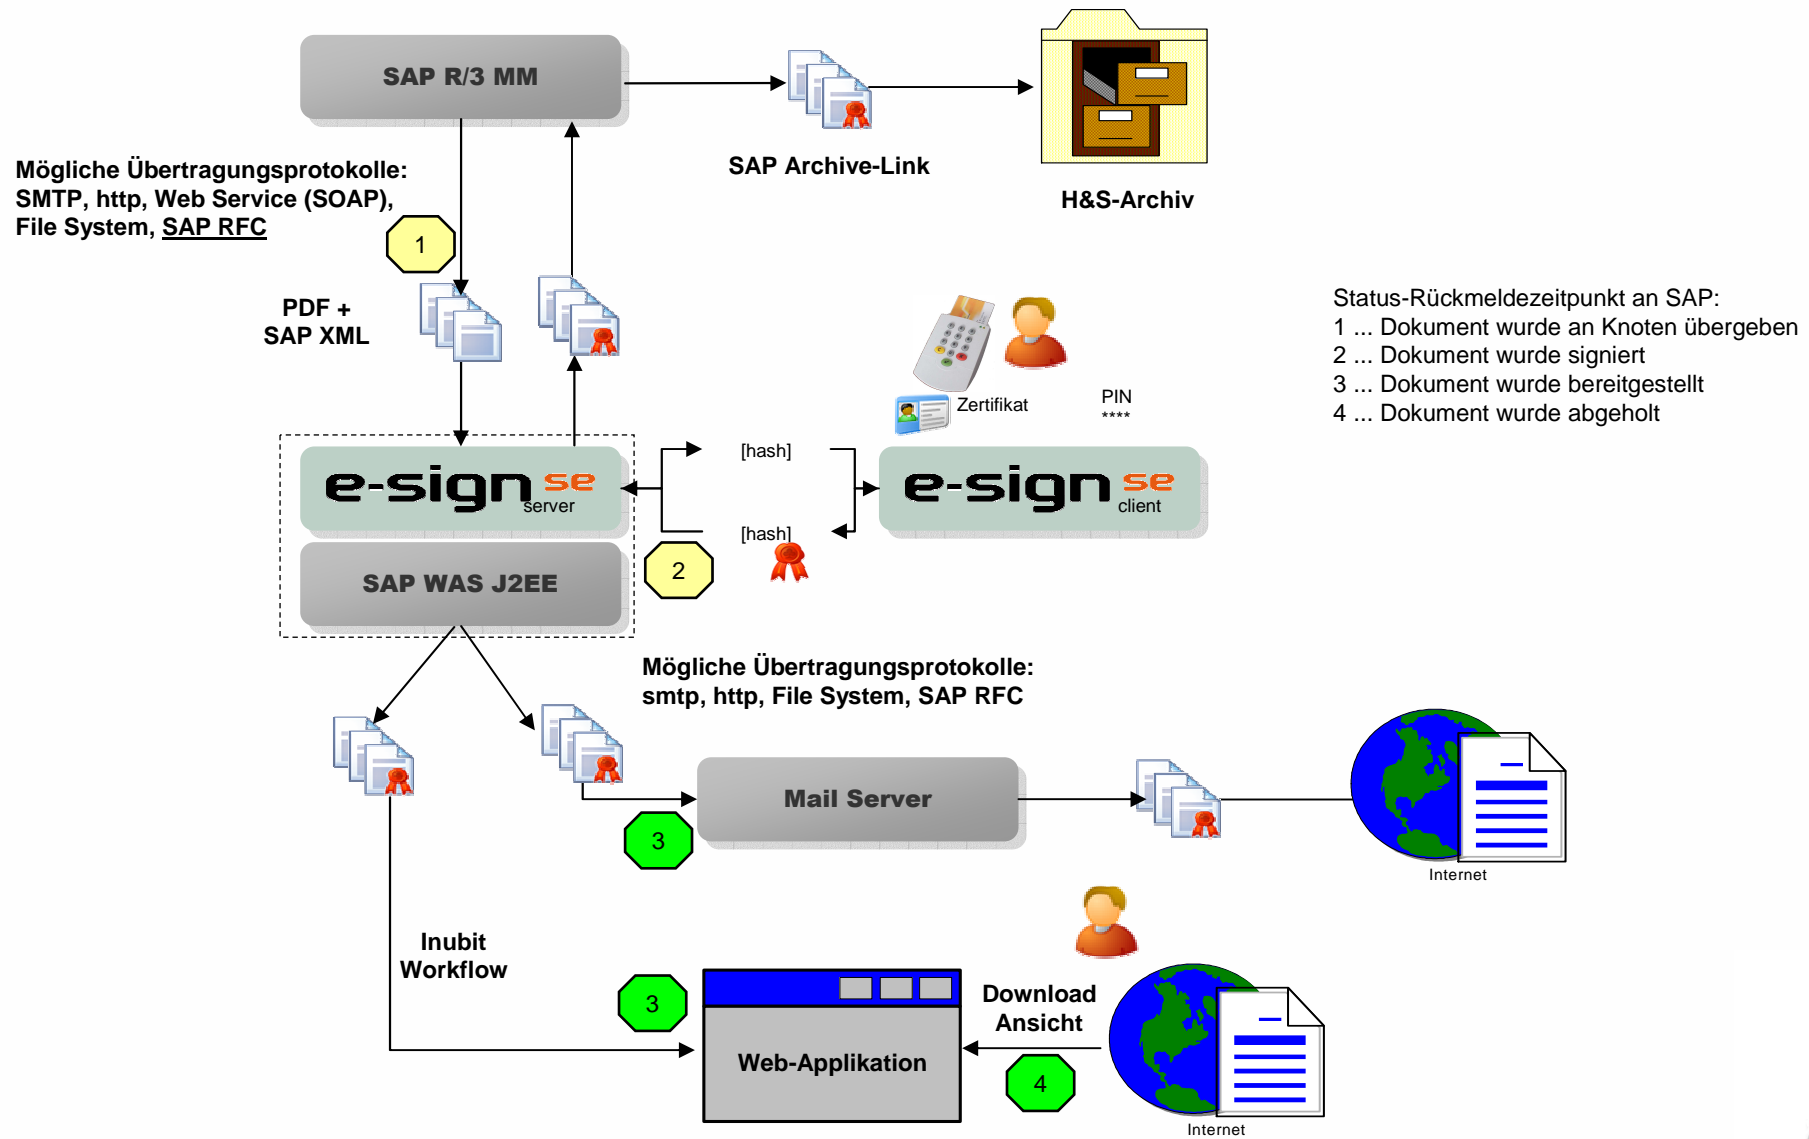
SAP R/3 MM

SAP Archive-Link

H&S-Archiv

Mögliche Übertragungsprotokolle:
SMTP, http, Web Service (SOAP),
File System, SAP RFC

1

PDF +
SAP XML

Status-Rückmeldezeitpunkt an SAP:
1 ... Dokument wurde an Knoten übergeben
2 ... Dokument wurde signiert
3 ... Dokument wurde bereitgestellt
4 ... Dokument wurde abgeholt

Zertifikat

PIN
****

[hash]

e-sign se server

e-sign se client

[hash]

SAP WAS J2EE

2

Mögliche Übertragungsprotokolle:
smtp, http, File System, SAP RFC

Mail Server

3

Internet

Inubit
Workflow

3

Web-Applikation

Download
Ansicht

4

Internet